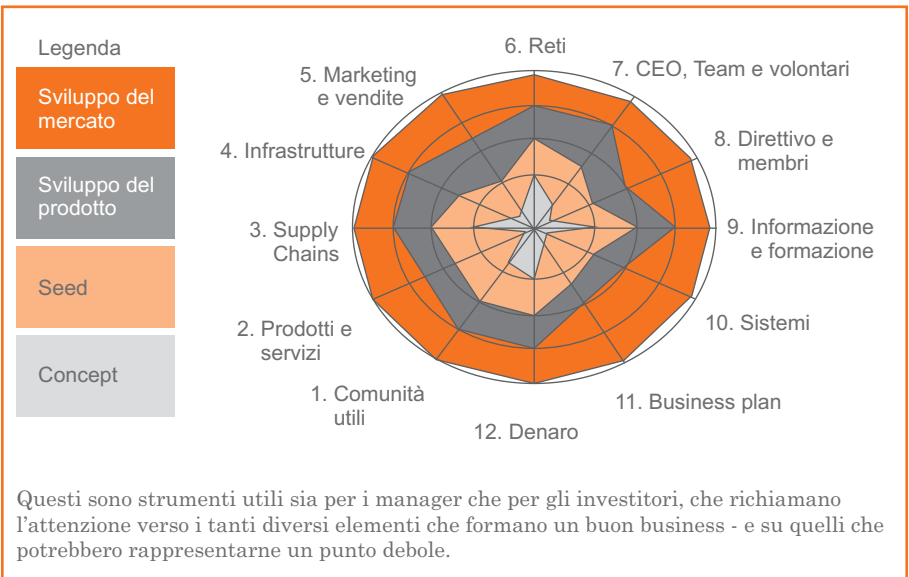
Legenda

Sviluppo del mercato

Sviluppo del prodotto

Seed

Concept

6. Reti

7. CEO, Team e volontari

8. Direttivo e membri

9. Informazione e formazione

10. Sistemi

11. Business plan

12. Denaro

1. Comunità utili

2. Prodotti e servizi

3. Supply Chains

4. Infrastrutture

5. Marketing e vendite

Questi sono strumenti utili sia per i manager che per gli investitori, che richiamano l'attenzione verso i tanti diversi elementi che formano un buon business - e su quelli che potrebbero rappresentarne un punto debole.